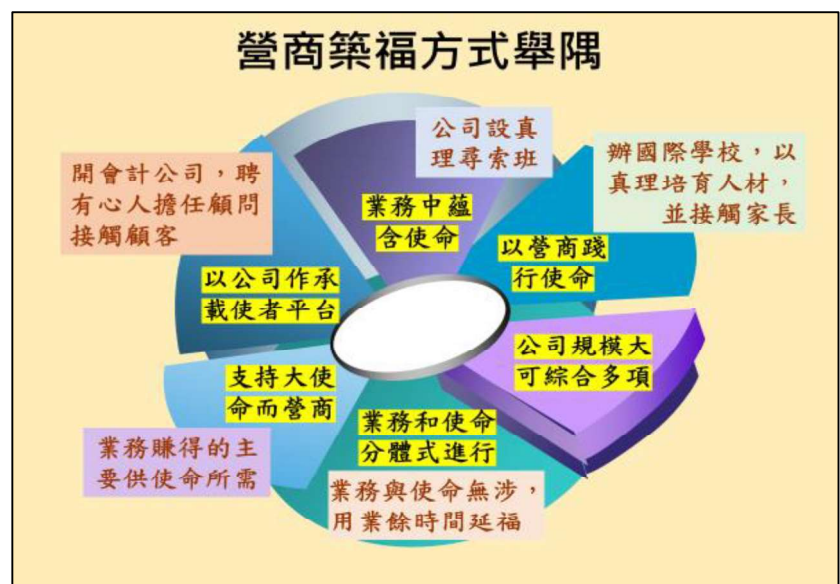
營商築福方式舉隅

公司設真理尋索班

辦國際學校，以真理培育人材，並接觸家長

開會計公司，聘有心人擔任顧問接觸顧客

業務中蘊含使命

以營商踐行使命

以公司作承載使者平台

公司規模大可綜合多項

支持大使命而營商

業務和使命分體式進行

業務賺得的主要供使命所需

業務與使命無涉，用業餘時間延福